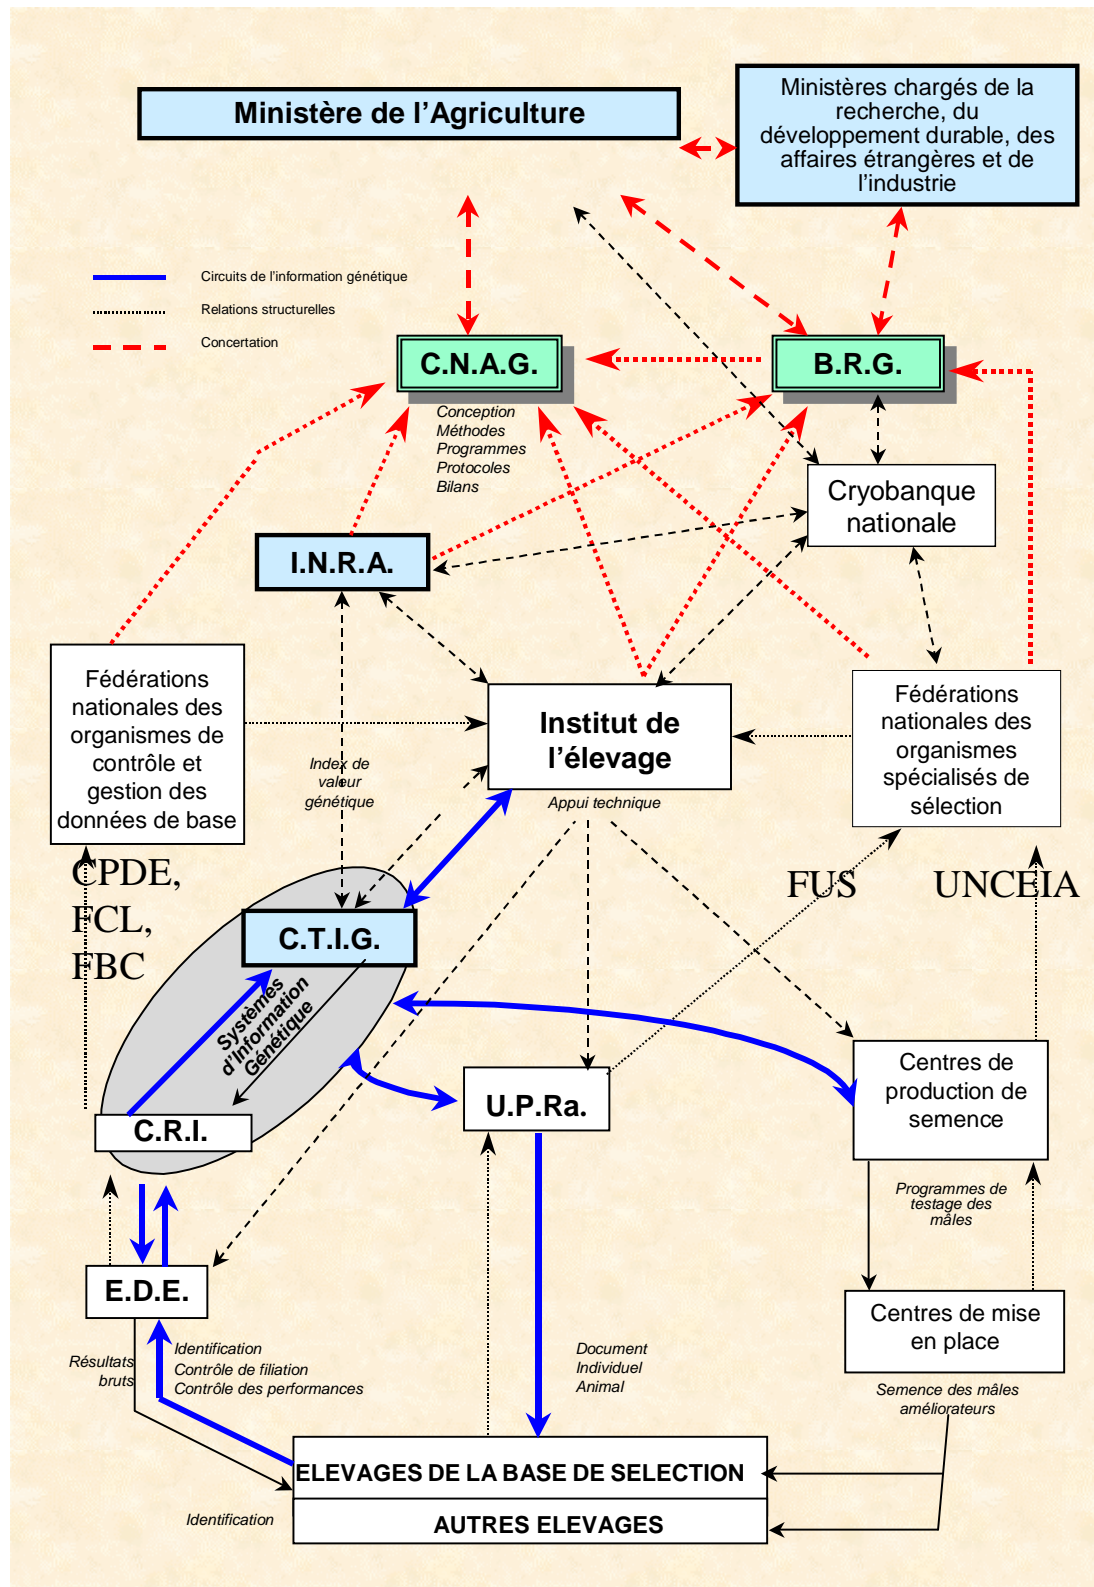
Ministère de l'Agriculture

Ministères chargés de la recherche, du développement durable, des affaires étrangères et de l'industrie

Circuits de l'information génétique

Relations structurelles

Concertation

C.N.A.G.

B.R.G.

Conception
Méthodes
Programmes
Protocoles
Bilans

Cryobanque nationale

I.N.R.A.

Fédérations nationales des organismes de contrôle et gestion des données de base

Institut de l'élevage

Fédérations nationales des organismes spécialisés de sélection

Index de valeur génétique

Appui technique

CPDE, FCL, FBC

FUS

UNCEIA

C.T.I.G.

Systèmes d'Information Génétique

C.R.I.

U.P.Ra.

Centres de production de semence

Programmes de testage des mâles

E.D.E.

Centres de mise en place

Résultats bruts

Identification
Contrôle de filiation
Contrôle des performances

Document
Individuel
Animal

Semence des mâles améliorateurs

ELEVAGES DE LA BASE DE SELECTION

AUTRES ELEVAGES

Identification